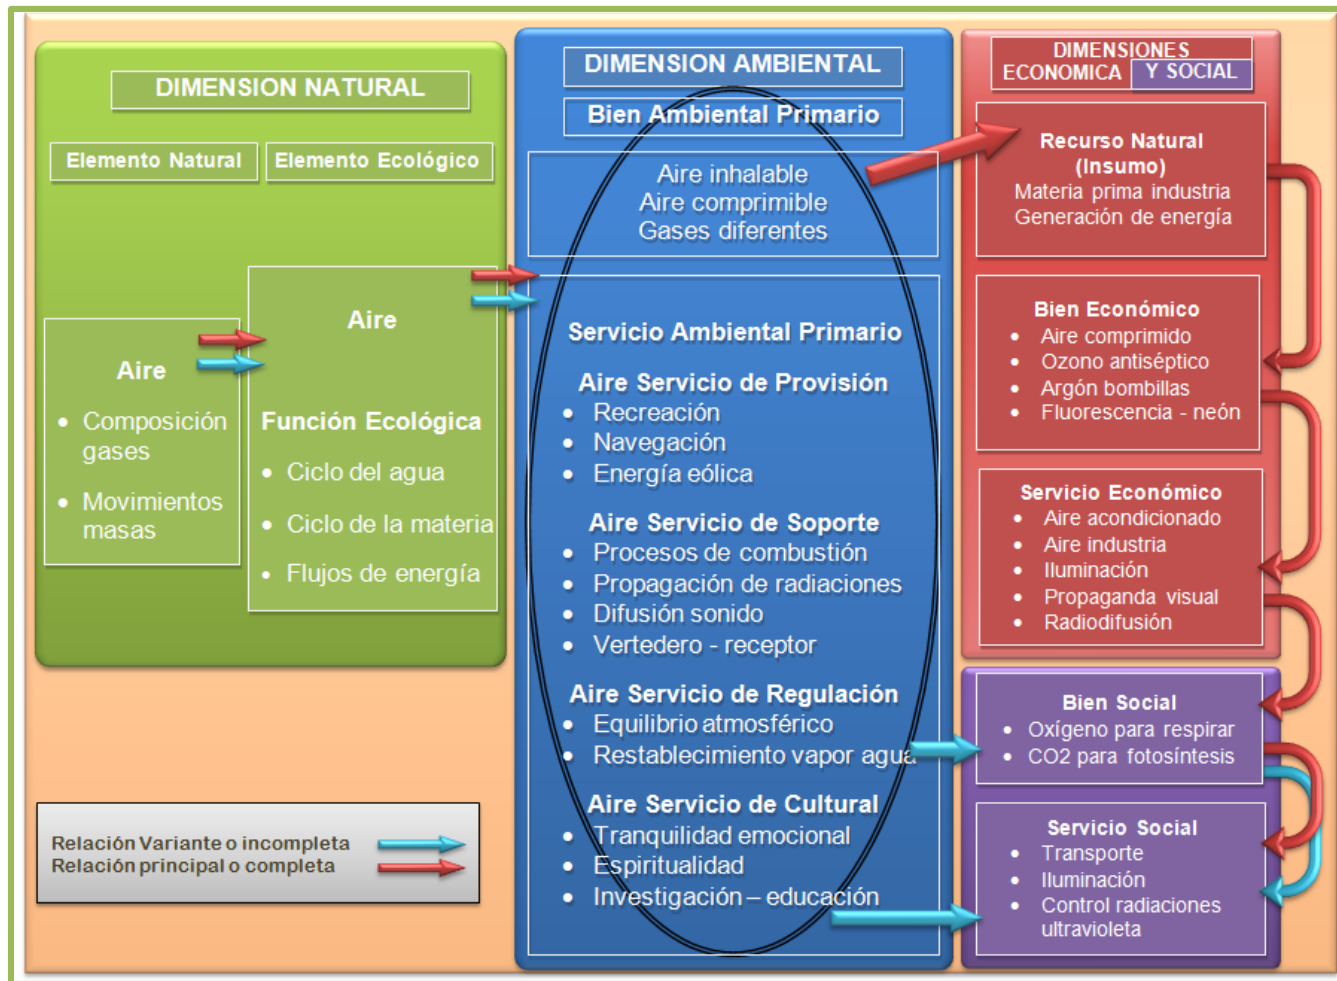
DIMENSION NATURAL

Elemento Natural

Elemento Ecológico

Aire

- Composición gases
- Movimientos masas

Aire

Función Ecológica

- Ciclo del agua
- Ciclo de la materia
- Flujos de energía

Relación Variante o incompleta
Relación principal o completa

DIMENSION AMBIENTAL

Bien Ambiental Primario

Aire inhalable
Aire comprimible
Gases diferentes

Servicio Ambiental Primario

Aire Servicio de Provisión
- Recreación
- Navegación
- Energía eólica

Aire Servicio de Soporte
- Procesos de combustión
- Propagación de radiaciones
- Difusión sonido
- Vertedero - receptor

Aire Servicio de Regulación
- Equilibrio atmosférico
- Restablecimiento vapor agua

Aire Servicio de Cultural
- Tranquilidad emocional
- Espiritualidad
- Investigación – educación

DIMENSIONES ECONOMICA Y SOCIAL

Recurso Natural (Insumo)
Materia prima industria
Generación de energía

Bien Económico
- Aire comprimido
- Ozono antiséptico
- Argón bombillas
- Fluorescencia - neón

Servicio Económico
- Aire acondicionado
- Aire industria
- Iluminación
- Propaganda visual
- Radiodifusión

Bien Social
- Oxígeno para respirar
- CO2 para fotosíntesis

Servicio Social
- Transporte
- Iluminación
- Control radiaciones ultravioleta